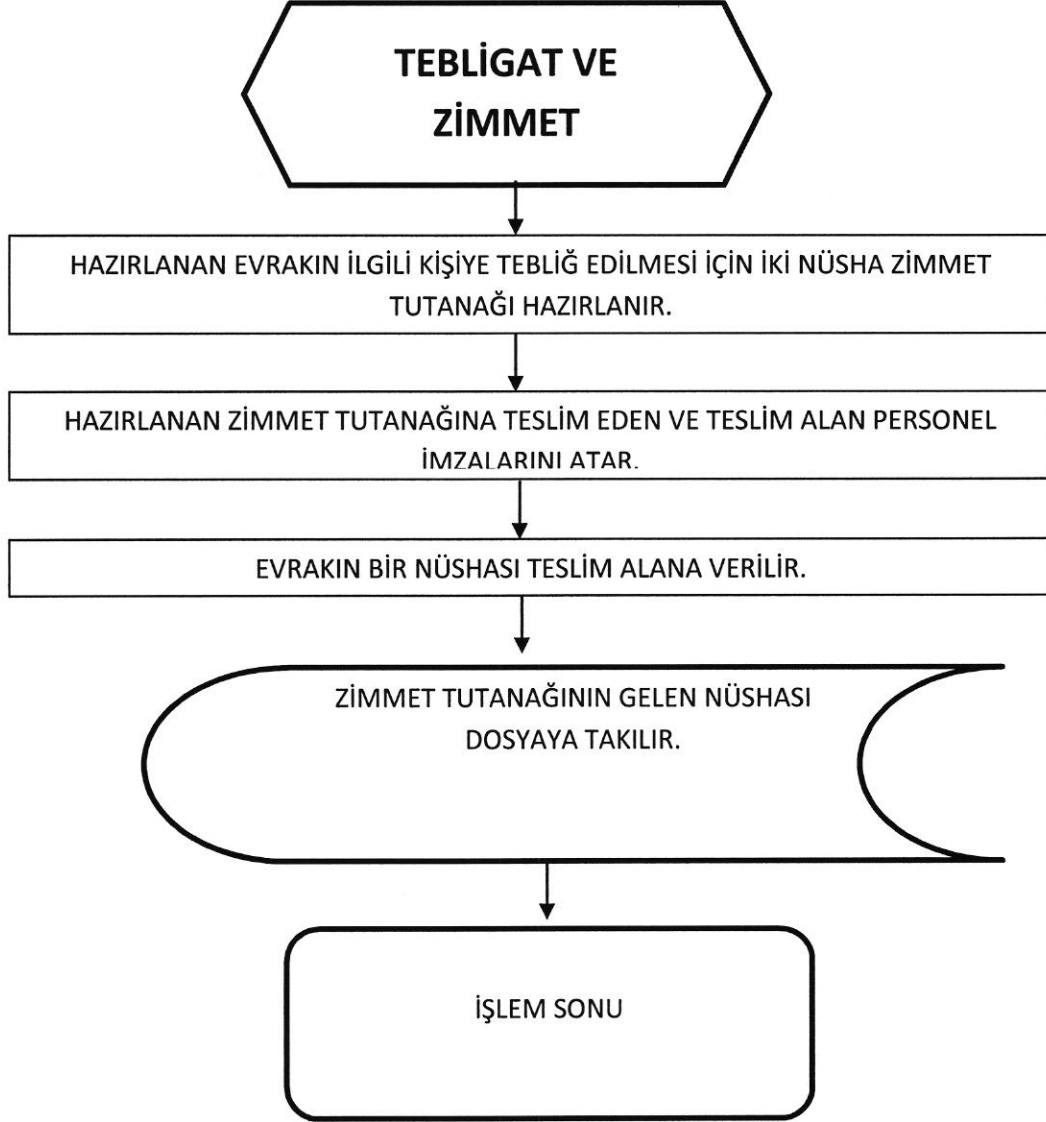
TEBLİGAT VE ZİMMET

HAZIRLANAN EVRAKIN İLGİLİ KİŞİYE TEBLİĞ EDİLMESİ İÇİN İKİ NÜSHA ZİMMET TUTANAĞI HAZIRLANIR.

HAZIRLANAN ZİMMET TUTANAĞINA TESLİM EDEN VE TESLİM ALAN PERSONEL İMZALARINI ATAR.

EVRAKIN BİR NÜSHASI TESLİM ALANA VERİLİR.

ZİMMET TUTANAĞININ GELEN NÜSHASI DOSYAYA TAKILIR.

İŞLEM SONU